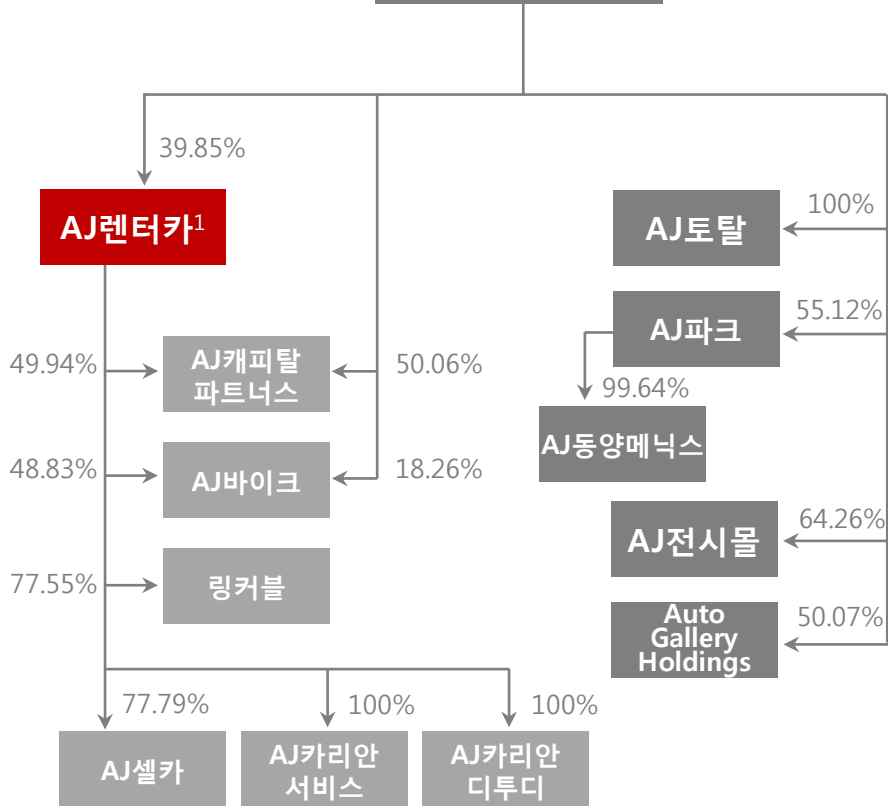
39.85%

AJ렌터카1

49.94%

AJ캐피탈 파트너스

50.06%

48.83%

AJ바이크

18.26%

77.55%

링커블

77.79%

100%

100%

AJ셀카

AJ카리안 서비스

AJ카리안 디투디

100%

AJ토탈

55.12%

AJ파크

99.64%

AJ동양메닉스

64.26%

AJ전시몰

50.07%

Auto Gallery Holdings